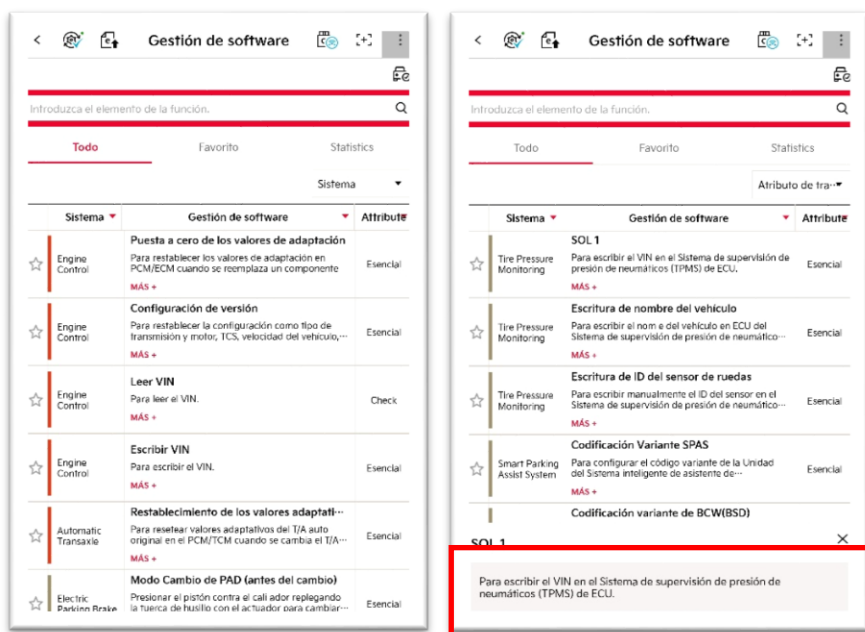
Gestión de software

Introduzca el elemento de la función.

Todo | Favorito | Statistics

Sistema

| | Sistema | Gestión de software | Attribute |
|---|---|---|---|
| ☆ | Engine Control | Puesta a cero de los valores de adaptación Para restablecer los valores de adaptación en PCM/ECM cuando se reemplaza un componente MÁS + | Esencial |
| ☆ | Engine Control | Configuración de versión Para restablecer la configuración como tipo de transmisión y motor, TCS, velocidad del vehículo,··· MÁS + | Esencial |
| ☆ | Engine Control | Leer VIN Para leer el VIN. MÁS + | Check |
| ☆ | Engine Control | Escribir VIN Para escribir el VIN. MÁS + | Esencial |
| ☆ | Automatic Transaxle | Restablecimiento de los valores adaptati··· Para resetear valores adaptativos del T/A auto original en el PCM/TCM cuando se cambia el T/A,··· MÁS + | Esencial |
| ☆ | Electric Parking Brake | Modo Cambio de PAD (antes del cambio) Presionar el pistón contra el cali ador replegando la tuerca de husillo con el actuador para cambiar··· | Esencial |

Gestión de software

Introduzca el elemento de la función.

Todo | Favorito | Statistics

Atributo de tra···

| | Sistema | Gestión de software | Attribute |
|---|---|---|---|
| ☆ | Tire Pressure Monitoring | SOL 1 Para escribir el VIN en el Sistema de supervisión de presión de neumáticos (TPMS) de ECU. MÁS + | Esencial |
| ☆ | Tire Pressure Monitoring | Escritura de nombre del vehículo Para escribir el nom e del vehículo en ECU del Sistema de supervisión de presión de neumático··· MÁS + | Esencial |
| ☆ | Tire Pressure Monitoring | Escritura de ID del sensor de ruedas Para escribir manualmente el ID del sensor en el Sistema de supervisión de presión de neumático··· MÁS + | Esencial |
| ☆ | Smart Parking Assist System | Codificación Variante SPAS Para configurar el código variante de la Unidad del Sistema inteligente de asistente de··· MÁS + | Esencial |
| | | Codificación variante de BCW(BSD) | |

SOL 1

Para escribir el VIN en el Sistema de supervisión de presión de neumáticos (TPMS) de ECU.